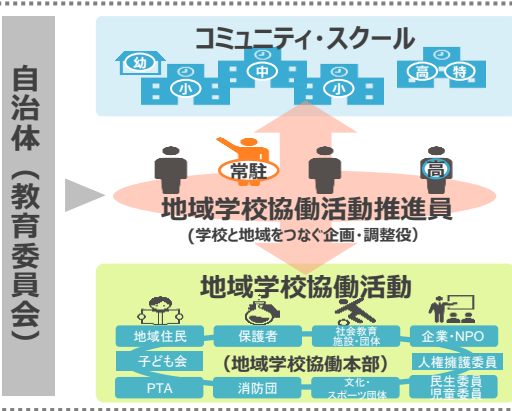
自治体（教育委員会）

コミュニティ・スクール

幼 小 中 小 高 特

常駐 高

地域学校協働活動推進員
（学校と地域をつなぐ企画・調整役）

地域学校協働活動

地域住民 保護者 社会教育施設・団体 企業・NPO

子ども会 （地域学校協働本部） 人権擁護委員

PTA 消防団 文化・スポーツ団体 民生委員 児童委員